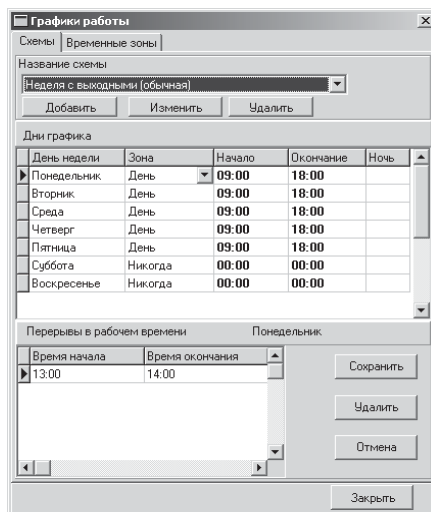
Графики работы
×
Схемы | Временные зоны

Название схемы
Неделя с выходными (обычная)
Добавить | Изменить | Удалить

Дни графика

| День недели | Зона | Начало | Окончание | Ночь |
|---|---|---|---|---|
| Понедельник | День | 09:00 | 18:00 | |
| Вторник | День | 09:00 | 18:00 | |
| Среда | День | 09:00 | 18:00 | |
| Четверг | День | 09:00 | 18:00 | |
| Пятница | День | 09:00 | 18:00 | |
| Суббота | Никогда | 00:00 | 00:00 | |
| Воскресенье | Никогда | 00:00 | 00:00 | |

Перерывы в рабочем времени Понедельник

| Время начала | Время окончания |
|---|---|
| 13:00 | 14:00 |

Сохранить
Удалить
Отмена

Закрыть